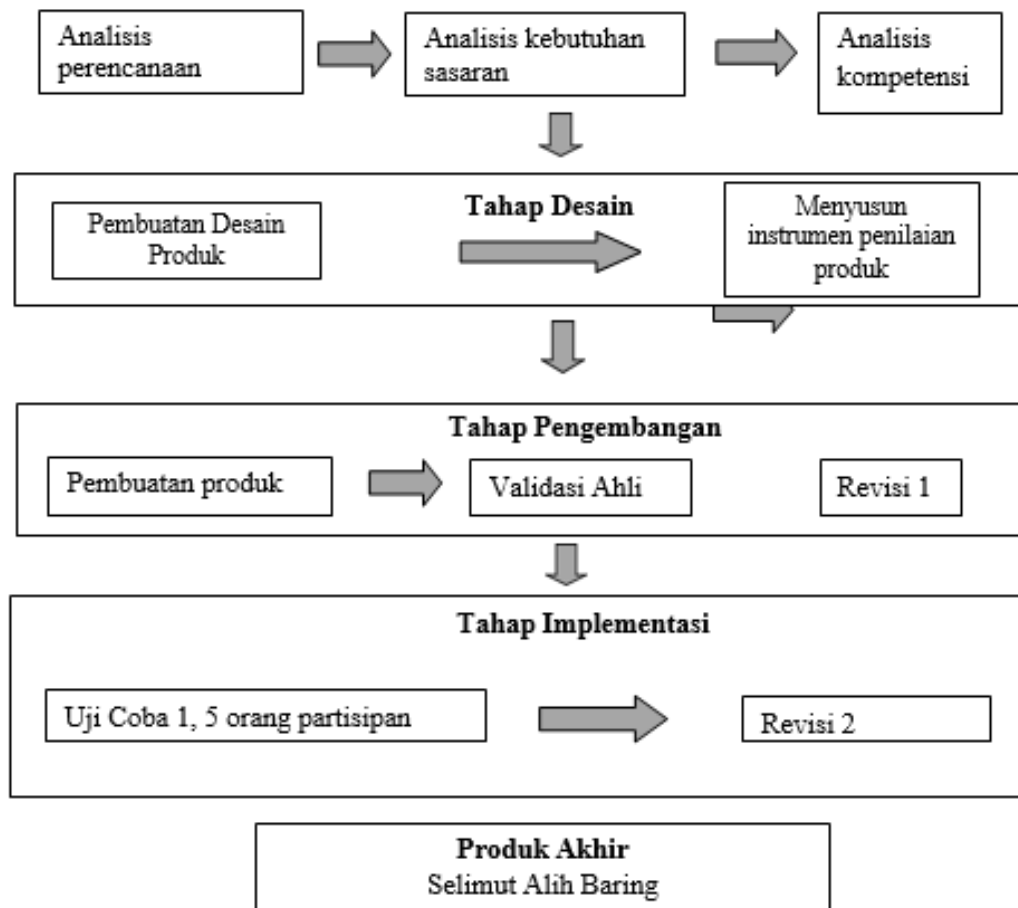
Analisis perencanaan

Analisis kebutuhan sasaran

Analisis kompetensi

Tahap Desain

Pembuatan Desain Produk

Menyusun instrumen penilaian produk

Tahap Pengembangan

Pembuatan produk

Validasi Ahli

Revisi 1

Tahap Implementasi

Uji Coba 1, 5 orang partisipan

Revisi 2

Produk Akhir
Selimut Alih Baring